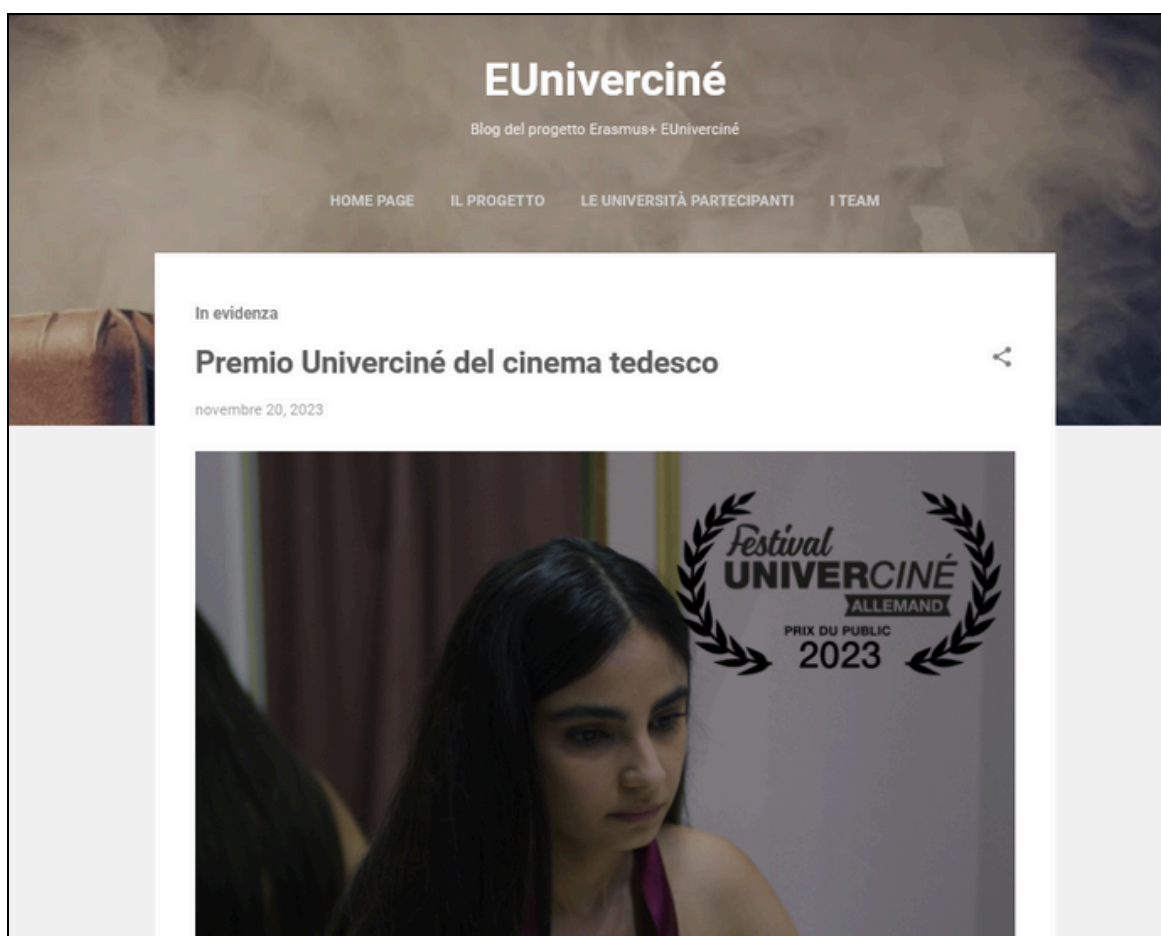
EUnivercíné

Blog del progetto Erasmus+ EUnivercíné

HOME PAGE IL PROGETTO LE UNIVERSITÀ PARTECIPANTI I TEAM

In evidenza

Premio Univerciné del cinema tedesco

novembre 20, 2023

Festival UNIVERCINÉ ALLEMAND PRIX DU PUBLIC 2023